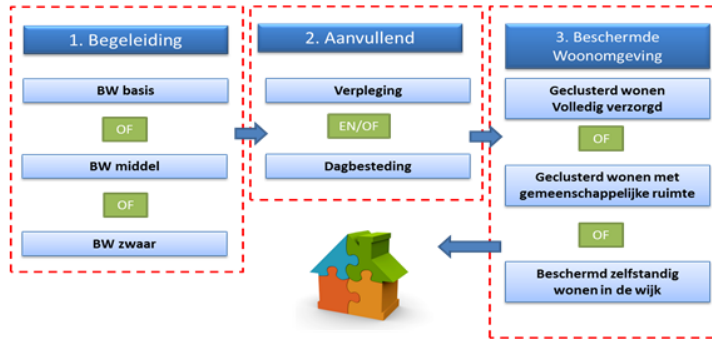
1. Begeleiding

BW basis

OF

BW middel

OF

BW zwaar

2. Aanvullend

Verpleging

EN/OF

Dagbesteding

3. Beschermde Woonomgeving

Geclusterd wonen Volledig verzorgd

OF

Geclusterd wonen met gemeenschappelijke ruimte

OF

Beschermd zelfstandig wonen in de wijk